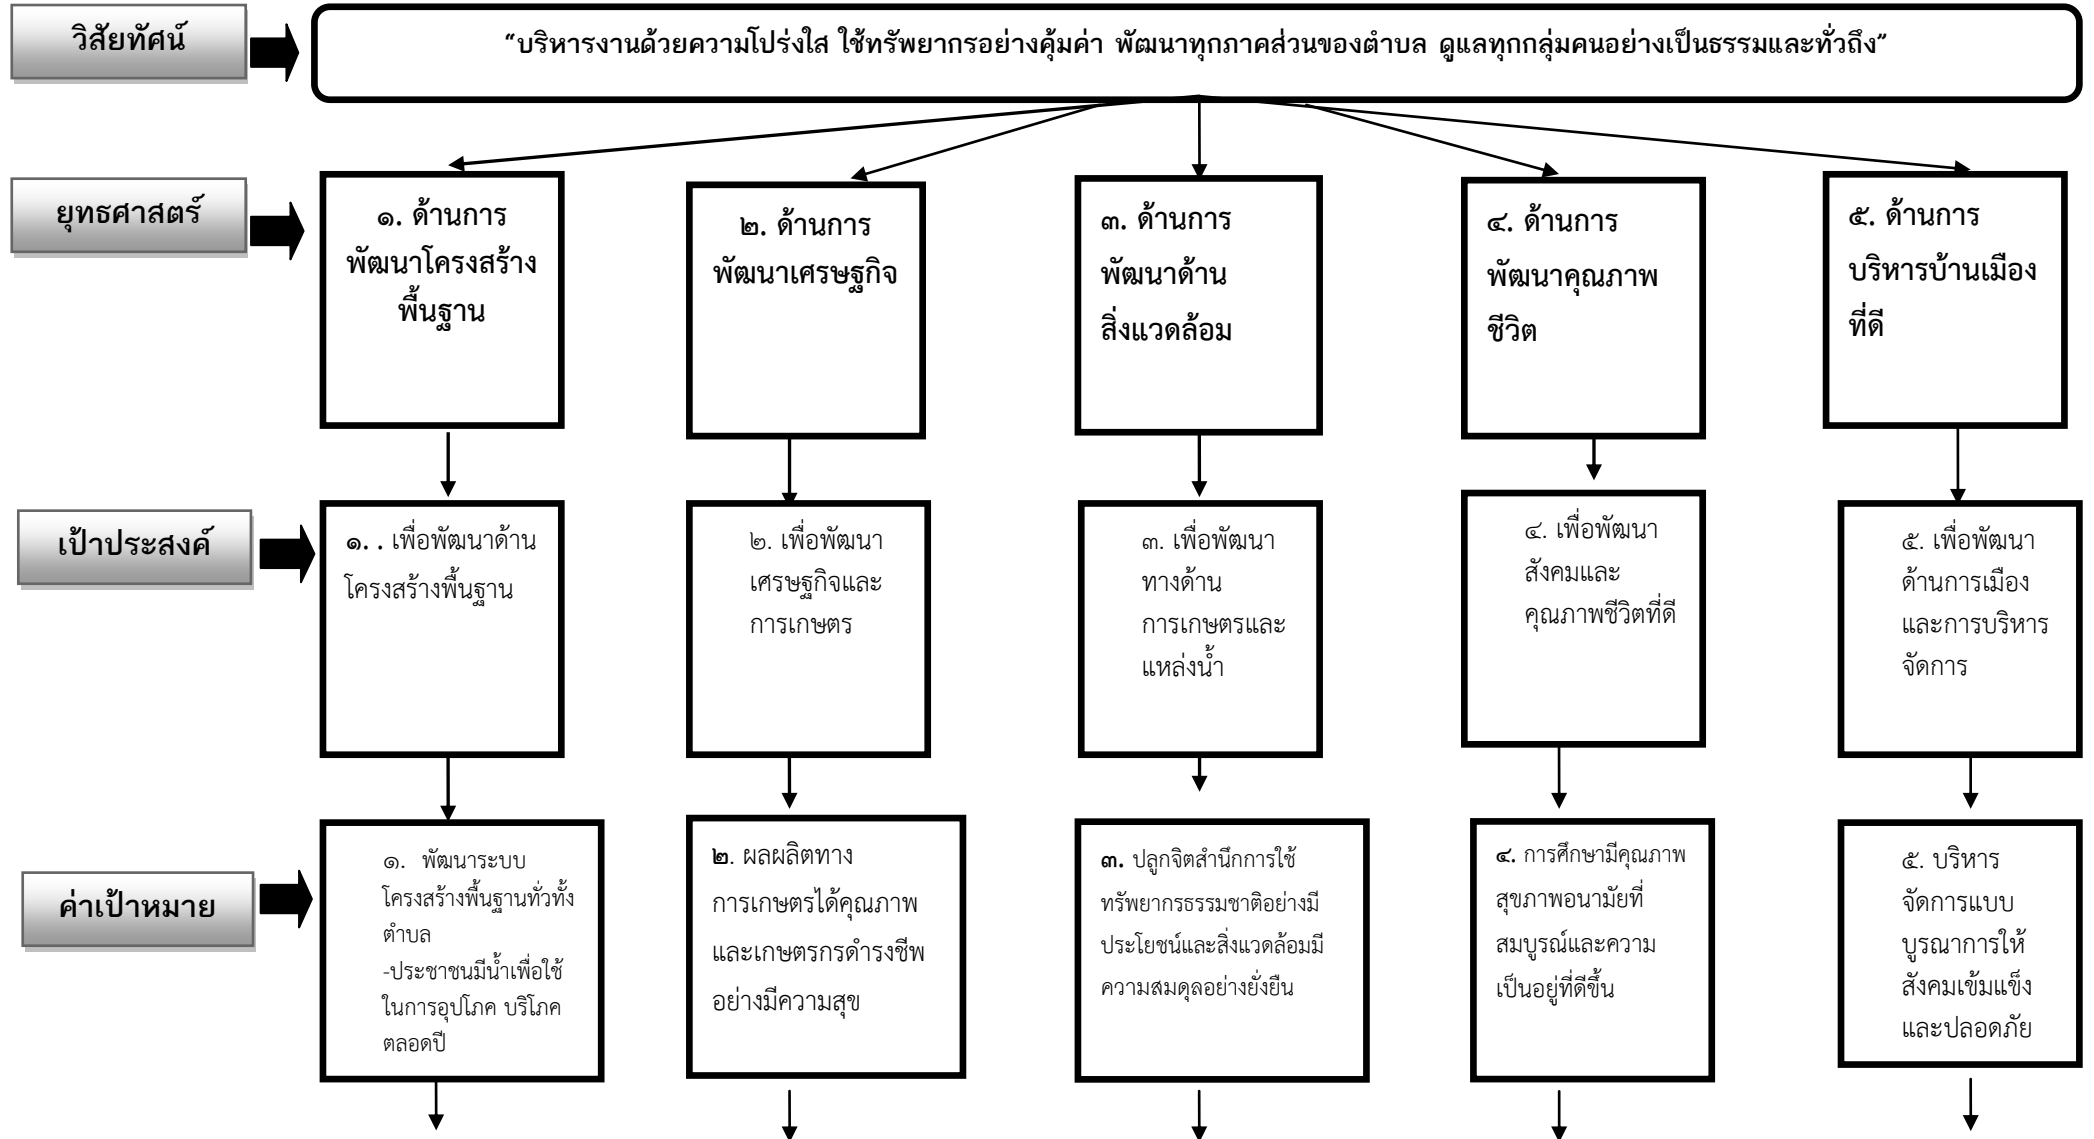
วิสัยทัศน์

“บริหารงานด้วยความโปร่งใส ใช้ทรัพยากรอย่างคุ้มค่า พัฒนาทุกภาคส่วนของตำบล ดูแลทุกกลุ่มคนอย่างเป็นธรรมและทั่วถึง”

ยุทธศาสตร์

๑. ด้านการพัฒนาโครงสร้างพื้นฐาน

๒. ด้านการพัฒนาเศรษฐกิจ

๓. ด้านการพัฒนาด้านสิ่งแวดล้อม

๔. ด้านการพัฒนาคุณภาพชีวิต

๕. ด้านการบริหารบ้านเมืองที่ดี

เป้าประสงค์

๑. . เพื่อพัฒนาด้านโครงสร้างพื้นฐาน

๒. เพื่อพัฒนาเศรษฐกิจและการเกษตร

๓. เพื่อพัฒนาทางด้านการเกษตรและแหล่งน้ำ

๔. เพื่อพัฒนาสังคมและคุณภาพชีวิตที่ดี

๕. เพื่อพัฒนาด้านการเมืองและการบริหารจัดการ

ค่าเป้าหมาย

๑. พัฒนาระบบโครงสร้างพื้นฐานทั่วทั้งตำบล
-ประชาชนมีน้ำเพื่อใช้ในการอุปโภค บริโภคตลอดปี

๒. ผลผลิตทางการเกษตรได้คุณภาพและเกษตรกรดำรงชีพอย่างมีความสุข

๓. ปลูกจิตสำนึกการใช้ทรัพยากรธรรมชาติอย่างมีประโยชน์และสิ่งแวดล้อมมีความสมดุลอย่างยั่งยืน

๔. การศึกษามีคุณภาพ สุขภาพอนามัยที่สมบูรณ์และความเป็นอยู่ที่ดีขึ้น

๕. บริหารจัดการแบบบูรณาการให้สังคมเข้มแข็งและปลอดภัย